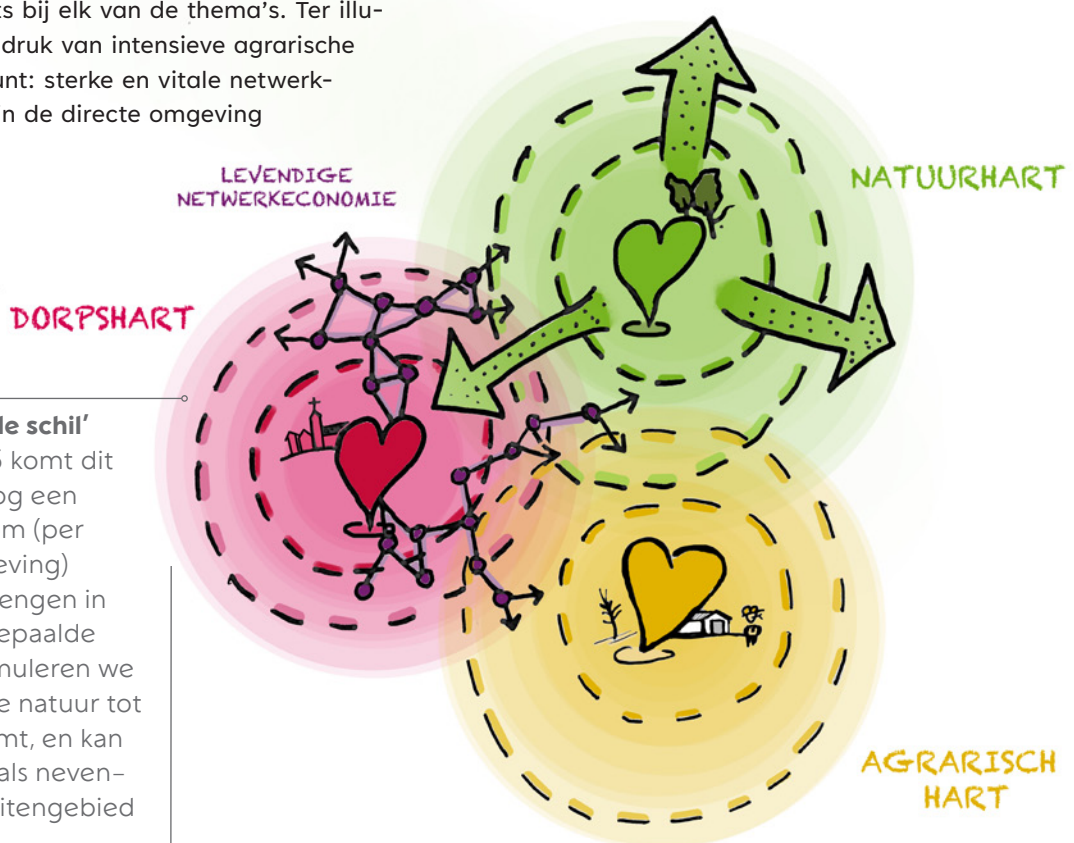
ts bij elk van de thema's. Ter illudruk van intensieve agrarische unt: sterke en vitale netwerkn de directe omgeving

LEVENDIGE NETWERKECONOMIE

NATUURHART

DORPSHART

le schil'
5 komt dit
og een
m (per
eving)
engen in
epaalde
nuleren we
e natuur tot
mt, en kan
als neven-
itengebied

AGRARISCH HART